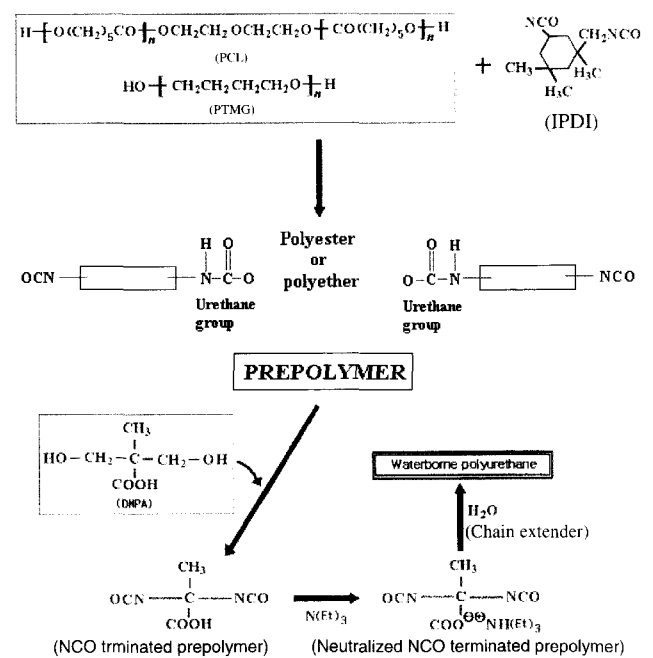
H$\{O(CH_2)_5CO\}_n$OCH$_2$CH$_2$OCH$_2$CH$_2$O$\{CO(CH_2)_5O\}_n$H

(PCL)

HO$\{CH_2CH_2CH_2CH_2O\}_n$H

(PTMG)

+

NCO CH$_2$NCO CH$_3$ H$_3$C H$_3$C

(IPDI)

Polyester or polyether

OCN H O N-C-O

Urethane group

O H O-C-N NCO

Urethane group

PREPOLYMER

CH$_3$
HO-CH$_2$-C-CH$_2$-OH
COOH
(DMPA)

Waterborne polyurethane

H$_2$O
(Chain extender)

CH$_3$
OCN-C-NCO
COOH

N(Et)$_3$

CH$_3$
OCN-C-NCO
COO$^{\ominus}$ $^{\oplus}$NH(Et)$_3$

(NCO trminated prepolymer)

(Neutralized NCO terminated prepolymer)